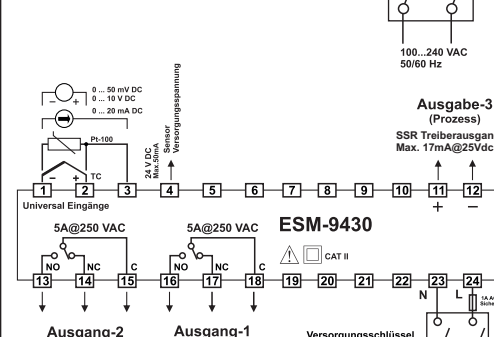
100...240 VAC
50/60 Hz

Ausgabe-3
(Prozess)

SSR Treiberausgan
Max. 17mA@25Vdc

0 ... 50 mV DC
0 ... 10 V DC
0 ... 20 mA DC

Pt-100

TC

24 V DC
Max.50mA

Sensor
Versorgungsspannung

1
2
3
4
5
6
7
8
9
10
11
12

Universal Eingänge

+
−

5A@250 VAC
NO
NC
C

5A@250 VAC
NO
NC
C

ESM-9430

CAT II

13
14
15
16
17
18
19
20
21
22
23
24

N
L

1A A
Siche

Ausgang-2
Ausgang-1
Versorgungsschlüssel